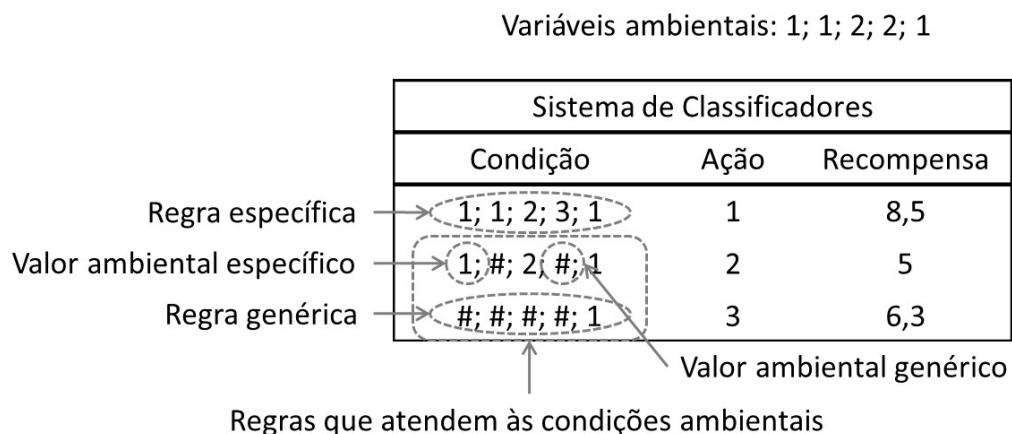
Variáveis ambientais: 1; 1; 2; 2; 1

| Sistema de Classificadores | | |
|---|---|---|
| Condição | Ação | Recompensa |
| 1; 1; 2; 3; 1 | 1 | 8,5 |
| 1; #; 2; #; 1 | 2 | 5 |
| #; #; #; #; 1 | 3 | 6,3 |

Regra específica
Valor ambiental específico
Regra genérica
Valor ambiental genérico
Regras que atendem às condições ambientais